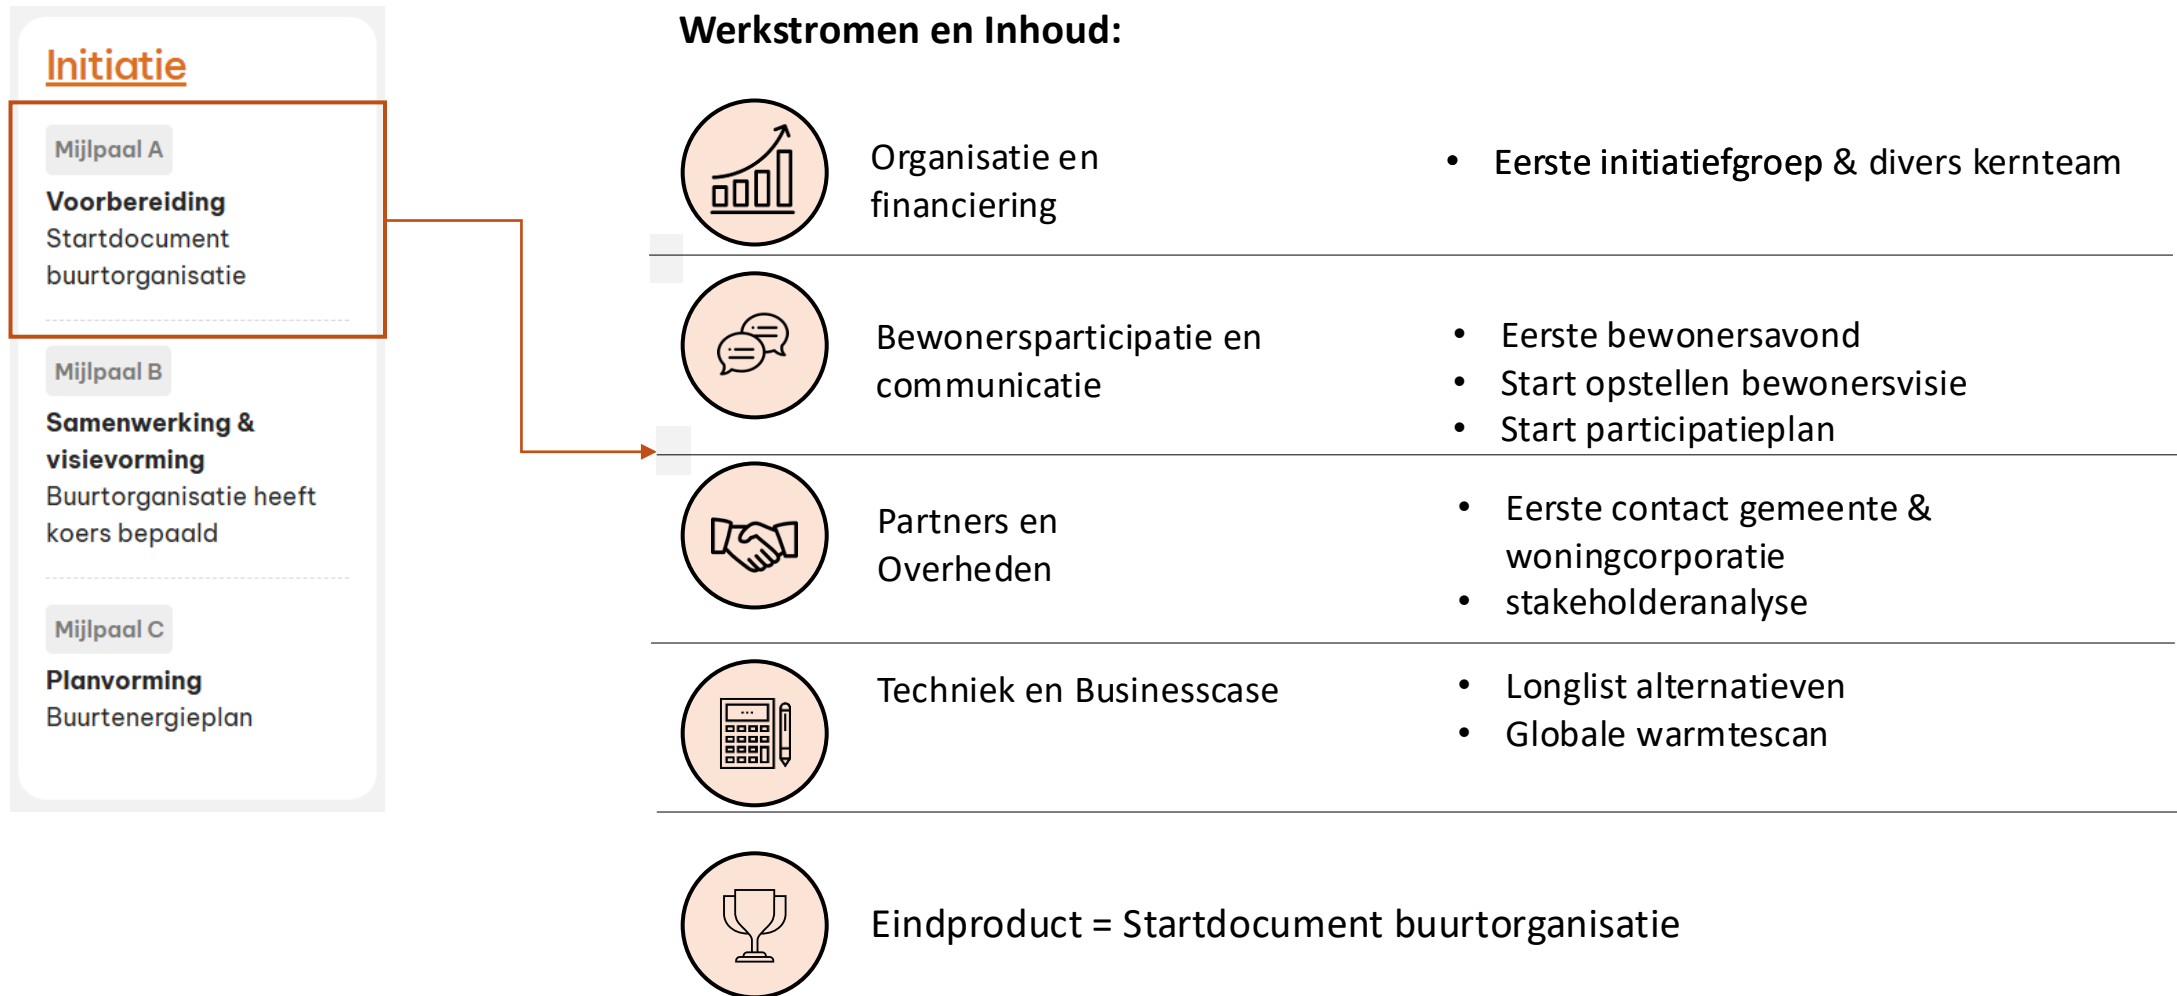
Initiatie

Mijlpaal A

Voorbereiding
Startdocument buurtorganisatie

Mijlpaal B

Samenwerking & visievorming
Buurtorganisatie heeft koers bepaald

Mijlpaal C

Planvorming
Buurtenergieplan

Werkstromen en Inhoud:

Organisatie en financiering

- Eerste initiatiefgroep & divers kernteam

Bewonersparticipatie en communicatie

- Eerste bewonersavond
- Start opstellen bewonersvisie
- Start participatieplan

Partners en Overheden

- Eerste contact gemeente & woningcorporatie
- stakeholderanalyse

Techniek en Businesscase

- Longlist alternatieven
- Globale warmtescan

Eindproduct = Startdocument buurtorganisatie